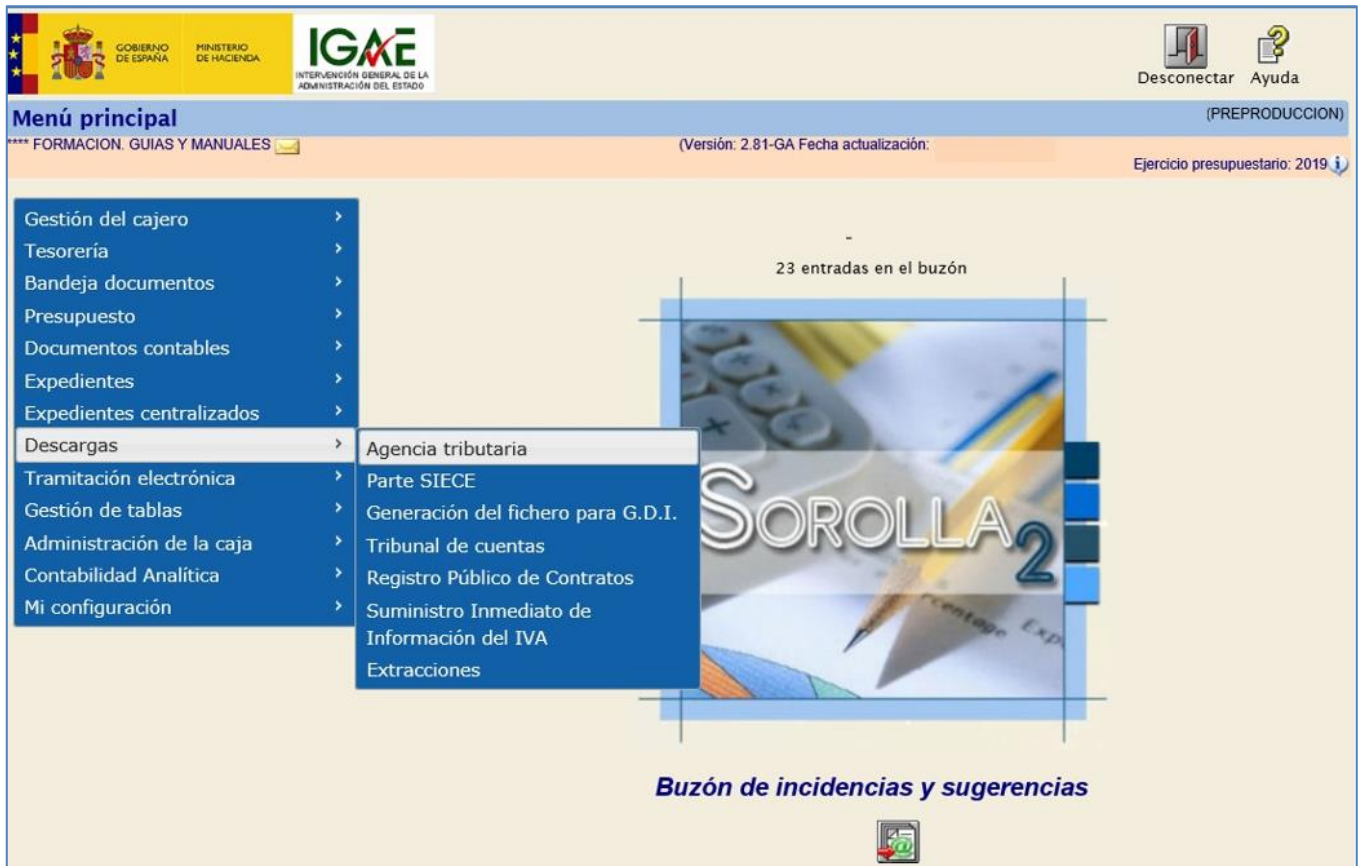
GOBIERNO DE ESPAÑA MINISTERIO DE HACIENDA

IGAE INTERVENCIÓN GENERAL DE LA ADMINISTRACIÓN DEL ESTADO

Desconectar Ayuda

Menú principal

(PREPRODUCCION)

**** FORMACION. GUIAS Y MANUALES

(Versión: 2.81-GA Fecha actualización:

Ejercicio presupuestario: 2019

Gestión del cajero
Tesorería
Bandeja documentos
Presupuesto
Documentos contables
Expedientes
Expedientes centralizados
Descargas
Tramitación electrónica
Gestión de tablas
Administración de la caja
Contabilidad Analítica
Mi configuración

Agencia tributaria
Parte SIECE
Generación del fichero para G.D.I.
Tribunal de cuentas
Registro Público de Contratos
Suministro Inmediato de Información del IVA
Extracciones

-

23 entradas en el buzón

SOROLLA 2

Buzón de incidencias y sugerencias